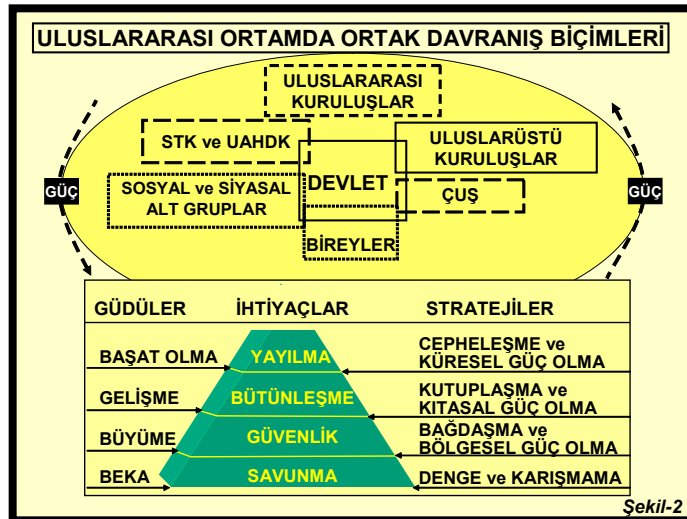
ULUSLARARASI ORTAMDA ORTAK DAVRANIŞ BİÇİMLERİ

ULUSLARARASI KURULUŞLAR

STK ve UAHDK

ULUSLARÜSTÜ KURULUŞLAR

GÜÇ

SOSYAL ve SİYASAL ALT GRUPLAR

DEVLET

ÇUŞ

GÜÇ

BİREYLER

GÜDÜLER

İHTİYAÇLAR

STRATEJİLER

BAŞAT OLMA

YAYILMA

CEPHELEŞME ve KÜRESEL GÜÇ OLMA

GELİŞME

BÜTÜNLEŞME

KUTUPLAŞMA ve KITASAL GÜÇ OLMA

BÜYÜME

GÜVENLİK

BAĞDAŞMA ve BÖLGESEL GÜÇ OLMA

BEKA

SAVUNMA

DENGE ve KARIŞMAMA

Şekil-2